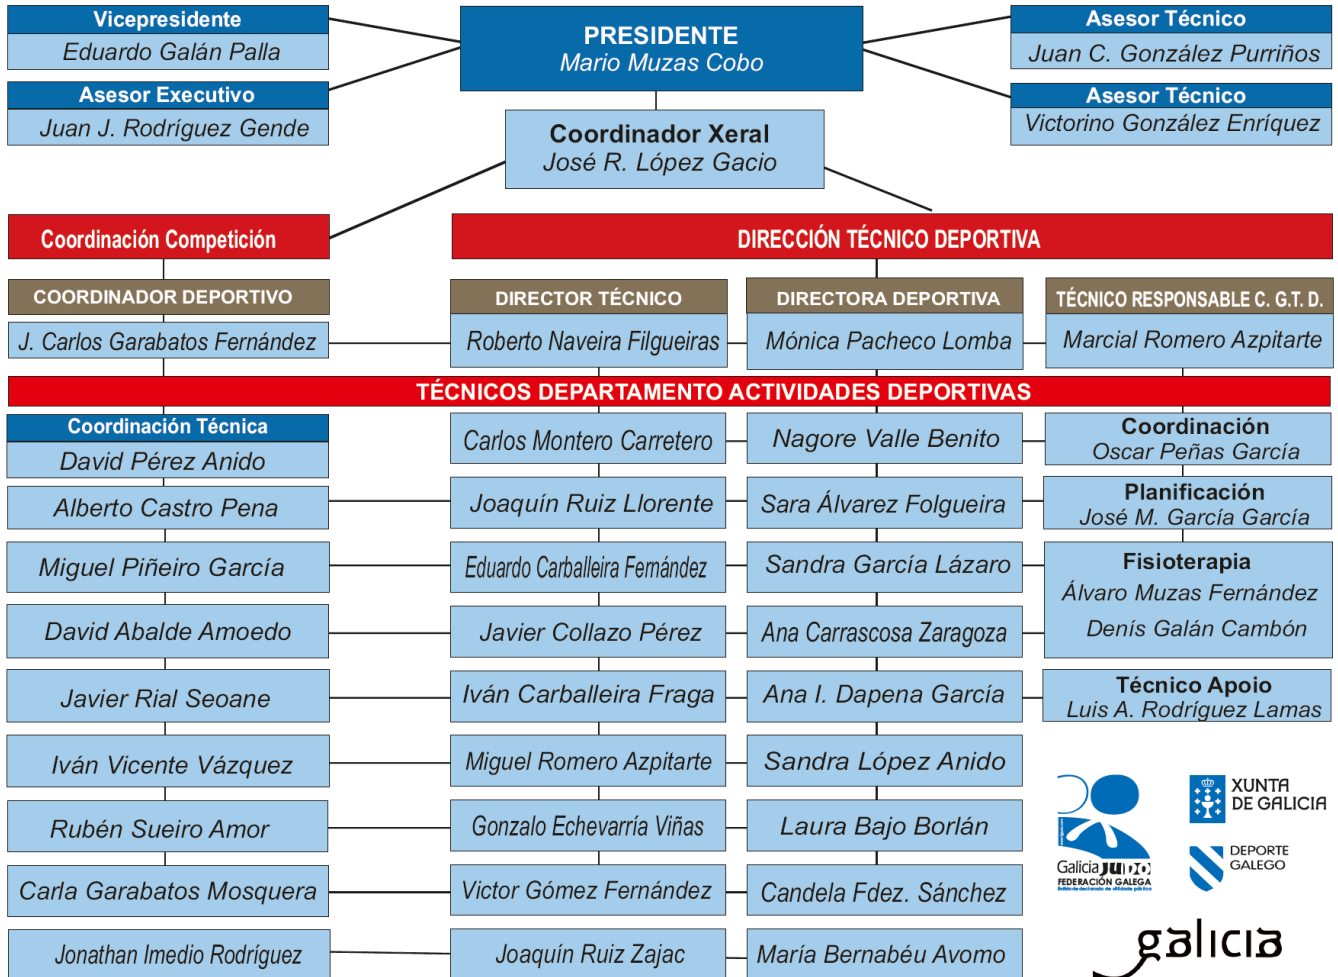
Vicepresidente
Eduardo Galán Palla

Asesor Executivo
Juan J. Rodríguez Gende

PRESIDENTE
Mario Muzas Cobo

Coordinador Xeral
José R. López Gacio

Asesor Técnico
Juan C. González Purriños

Asesor Técnico
Victorino González Enríquez

Coordinación Competición

DIRECCIÓN TÉCNICO DEPORTIVA

COORDINADOR DEPORTIVO
J. Carlos Garabatos Fernández

DIRECTOR TÉCNICO
Roberto Naveira Filgueiras

DIRECTORA DEPORTIVA
Mónica Pacheco Lomba

TÉCNICO RESPONSABLE C. G.T. D.
Marcial Romero Azpitarte

TÉCNICOS DEPARTAMENTO ACTIVIDADES DEPORTIVAS

Coordinación Técnica
David Pérez Anido

Alberto Castro Pena

Miguel Piñeiro García

David Abalde Amoedo

Javier Rial Seoane

Iván Vicente Vázquez

Rubén Sueiro Amor

Carla Garabatos Mosquera

Jonathan Imedio Rodríguez

Carlos Montero Carretero

Joaquín Ruiz Llorente

Eduardo Carballeira Fernández

Javier Collazo Pérez

Iván Carballeira Fraga

Miguel Romero Azpitarte

Gonzalo Echevarría Viñas

Victor Gómez Fernández

Joaquín Ruiz Zajac

Nagore Valle Benito

Sara Álvarez Folgueira

Sandra García Lázaro

Ana Carrascosa Zaragoza

Ana I. Dapena García

Sandra López Anido

Laura Bajo Borlán

Candela Fdez. Sánchez

María Bernabéu Avomo

Coordinación
Oscar Peñas García

Planificación
José M. García García

Fisioterapia
Álvaro Muzas Fernández
Denís Galán Cambón

Técnico Apoio
Luis A. Rodríguez Lamas

Galicia JUDO
FEDERACIÓN GALEGA

XUNTA DE GALICIA

DEPORTE GALEGO

galicia